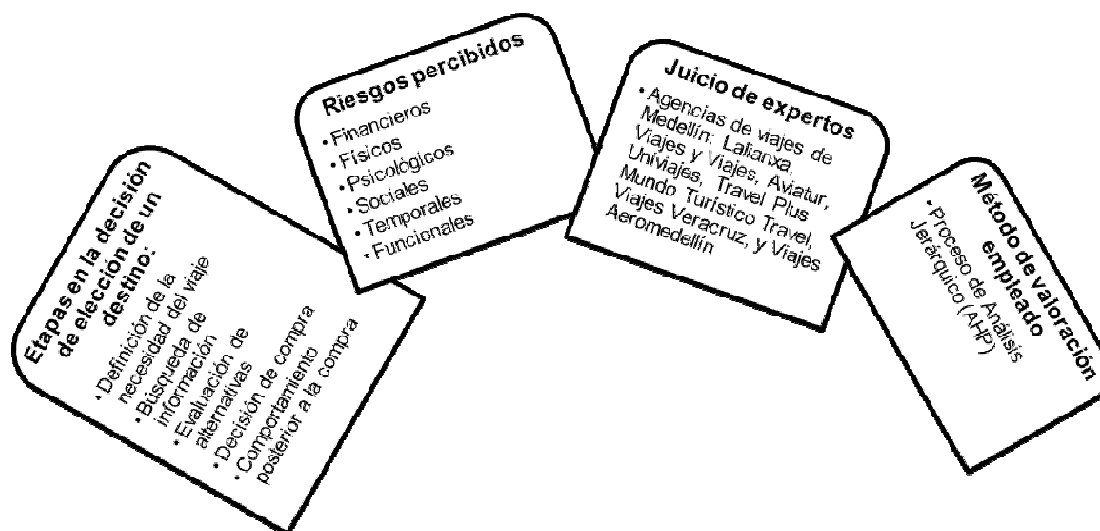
Etapas en la decisión de elección de un destino:
• Definición de la necesidad del viaje
• Búsqueda de información
• Evaluación de alternativas
• Decisión de compra
• Comportamiento posterior a la compra

Riesgos percibidos
• Financieros
• Físicos
• Psicológicos
• Sociales
• Temporales
• Funcionales

Juicio de expertos
• Agencias de viajes de Medellín: Lalianxa, Viajes y Viajes, Aviatur, Univiajes, Travel Plus Mundo Turístico Travel, Viajes Veracruz, y Viajes Aeromedellín

Método de valoración empleado
• Proceso de Análisis Jerárquico (AHP)